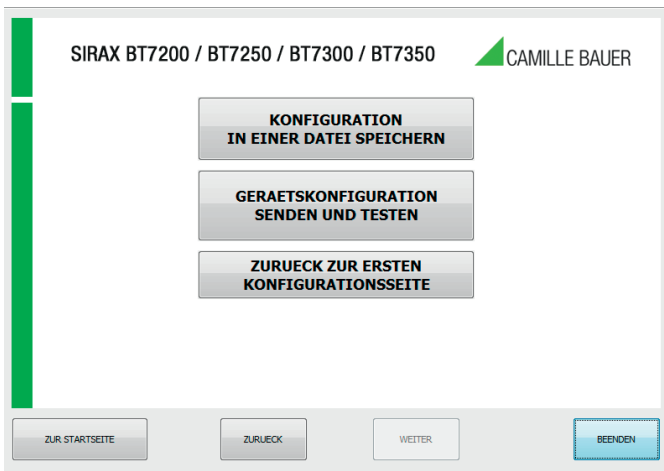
SIRAX BT7200 / BT7250 / BT7300 / BT7350

CAMILLE BAUER

KONFIGURATION
IN EINER DATEI SPEICHERN

GERAETSKONFIGURATION
SENDEN UND TESTEN

ZURUECK ZUR ERSTEN
KONFIGURATIONSSEITE

ZUR STARTSEITE

ZURUECK

WEITER

BEENDEN